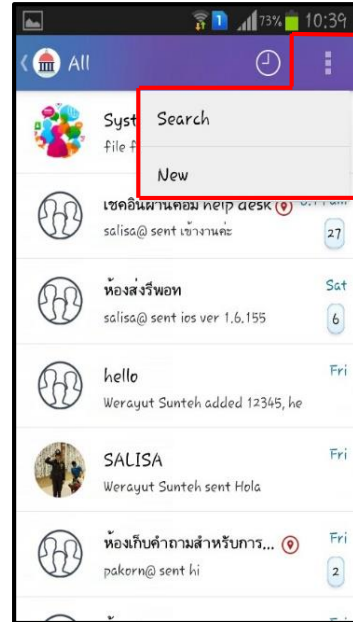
73% 10:39

All

Syst
file f

Search

New

เชคอินผ่านคอม help desk
salisa@ sent เข้างานค่ะ
27

ห้องส่งรีพอท
salisa@ sent ios ver 1.6.155
Sat
6

hello
Werayut Sunteh added 12345, he
Fri

SALISA
Werayut Sunteh sent Hola
Fri

ห้องเก็บคำถามสำหรับการ...
pakorn@ sent hi
Fri
2